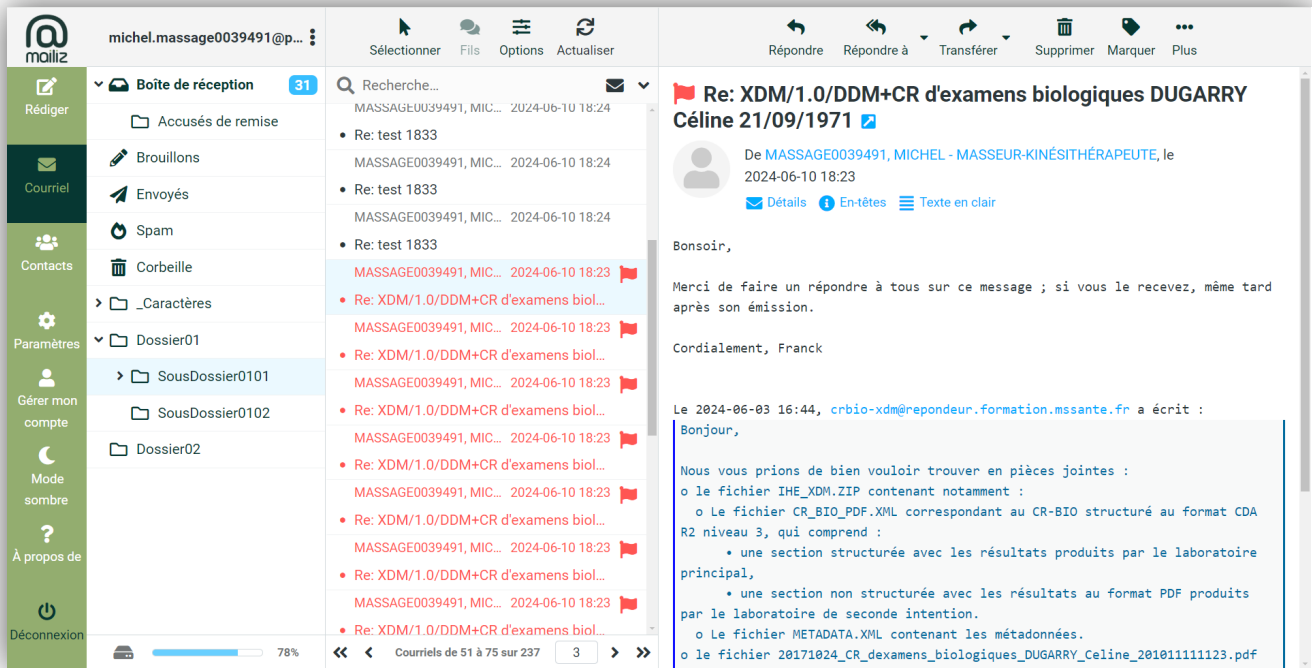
mailiz

michel.massage0039491@p...

Rédiger
Courriel
Contacts
Paramètres
Gérer mon compte
Mode sombre
À propos de
Déconnexion

Boîte de réception 31
Accusés de remise
Brouillons
Envoyés
Spam
Corbeille
_Caractères
Dossier01
SousDossier0101
SousDossier0102
Dossier02

78%

Sélectionner
Fils
Options
Actualiser

Recherche...

MASSAGE0039491, MIC... 2024-06-10 18:24
Re: test 1833
MASSAGE0039491, MIC... 2024-06-10 18:24
Re: test 1833
MASSAGE0039491, MIC... 2024-06-10 18:24
Re: test 1833
MASSAGE0039491, MIC... 2024-06-10 18:23
Re: XDM/1.0/DDM+CR d'examens biol...
MASSAGE0039491, MIC... 2024-06-10 18:23
Re: XDM/1.0/DDM+CR d'examens biol...
MASSAGE0039491, MIC... 2024-06-10 18:23
Re: XDM/1.0/DDM+CR d'examens biol...
MASSAGE0039491, MIC... 2024-06-10 18:23
Re: XDM/1.0/DDM+CR d'examens biol...
MASSAGE0039491, MIC... 2024-06-10 18:23
Re: XDM/1.0/DDM+CR d'examens biol...
MASSAGE0039491, MIC... 2024-06-10 18:23
Re: XDM/1.0/DDM+CR d'examens biol...
MASSAGE0039491, MIC... 2024-06-10 18:23
Re: XDM/1.0/DDM+CR d'examens biol...

Courriels de 51 à 75 sur 237 3

Répondre
Répondre à
Transférer
Supprimer
Marquer
Plus

Re: XDM/1.0/DDM+CR d'examens biologiques DUGARRY Céline 21/09/1971

De MASSAGE0039491, MICHEL - MASSEUR-KINÉSITHÉRAPEUTE, le 2024-06-10 18:23
Détails En-têtes Texte en clair

Bonsoir,

Merci de faire un répondre à tous sur ce message ; si vous le recevez, même tard après son émission.

Cordialement, Franck

Le 2024-06-03 16:44, crbio-xdm@repondeur.formation.mssante.fr a écrit :
Bonjour,

Nous vous prions de bien vouloir trouver en pièces jointes :
o le fichier IHE_XDM.ZIP contenant notamment :
o Le fichier CR_BIO_PDF.XML correspondant au CR-BIO structuré au format CDA R2 niveau 3, qui comprend :
• une section structurée avec les résultats produits par le laboratoire principal,
• une section non structurée avec les résultats au format PDF produits par le laboratoire de seconde intention.
o Le fichier METADATA.XML contenant les métadonnées.
o le fichier 20171024_CR_dexamens_biologiques_DUGARRY_Celine_201011111123.pdf